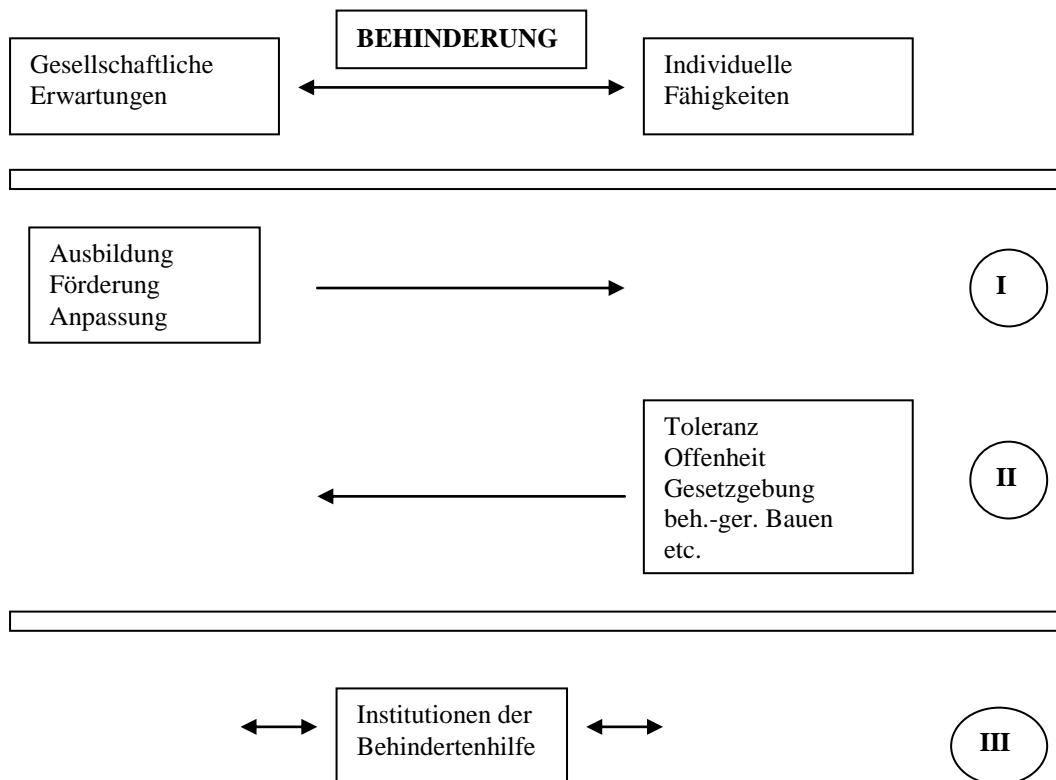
BEHINDERUNG

Gesellschaftliche Erwartungen

Individuelle Fähigkeiten

Ausbildung
Förderung
Anpassung

I

Toleranz
Offenheit
Gesetzgebung
beh.-ger. Bauen
etc.

II

Institutionen der Behindertenhilfe

III